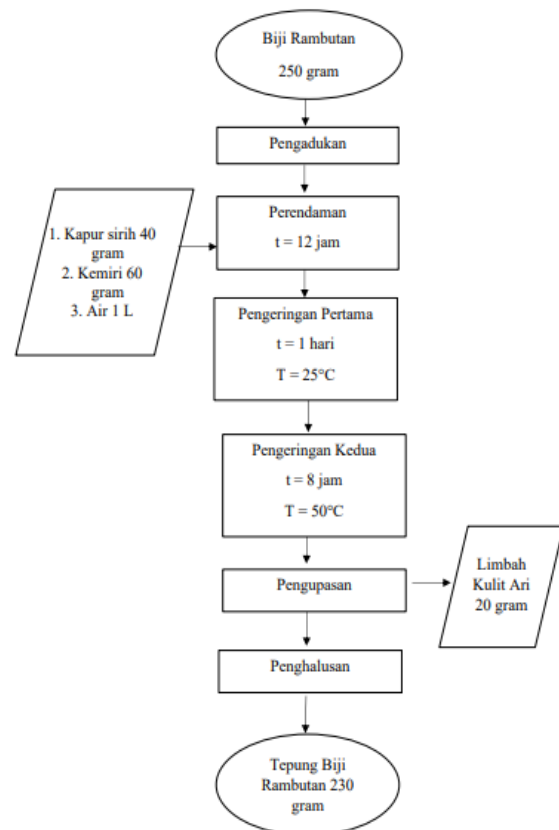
Biji Rambutan

250 gram

Pengadukan

1. Kapur sirih 40 gram
2. Kemiri 60 gram
3. Air 1 L

Perendaman

t = 12 jam

Pengeringan Pertama

t = 1 hari

T = 25°C

Pengeringan Kedua

t = 8 jam

T = 50°C

Pengupasan

Limbah Kulit Ari 20 gram

Penghalusan

Tepung Biji Rambutan 230 gram